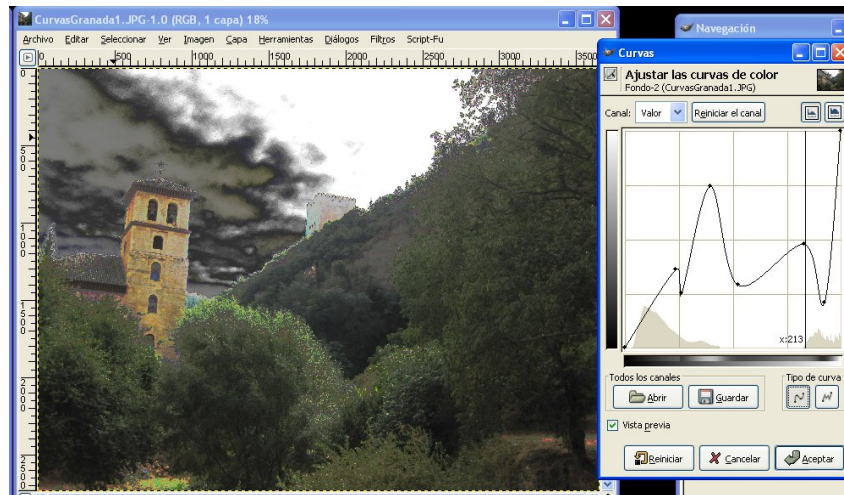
CurvasGranada1..JPG-1.0 (RGB, 1 capa) 18%

Archivo Editar Seleccionar Ver Imagen Capa Herramientas Diálogos Filtros Script-Fu

0 500 1000 1500 2000 2500 3000 3500

Navegación

Curvas

Ajustar las curvas de color
Fondo-2 (CurvasGranada1.JPG)

Canal: Valor Reiniciar el canal

x:213

Todos los canales
Abrir Guardar

Tipo de curva

Vista previa

Reiniciar Cancelar Aceptar